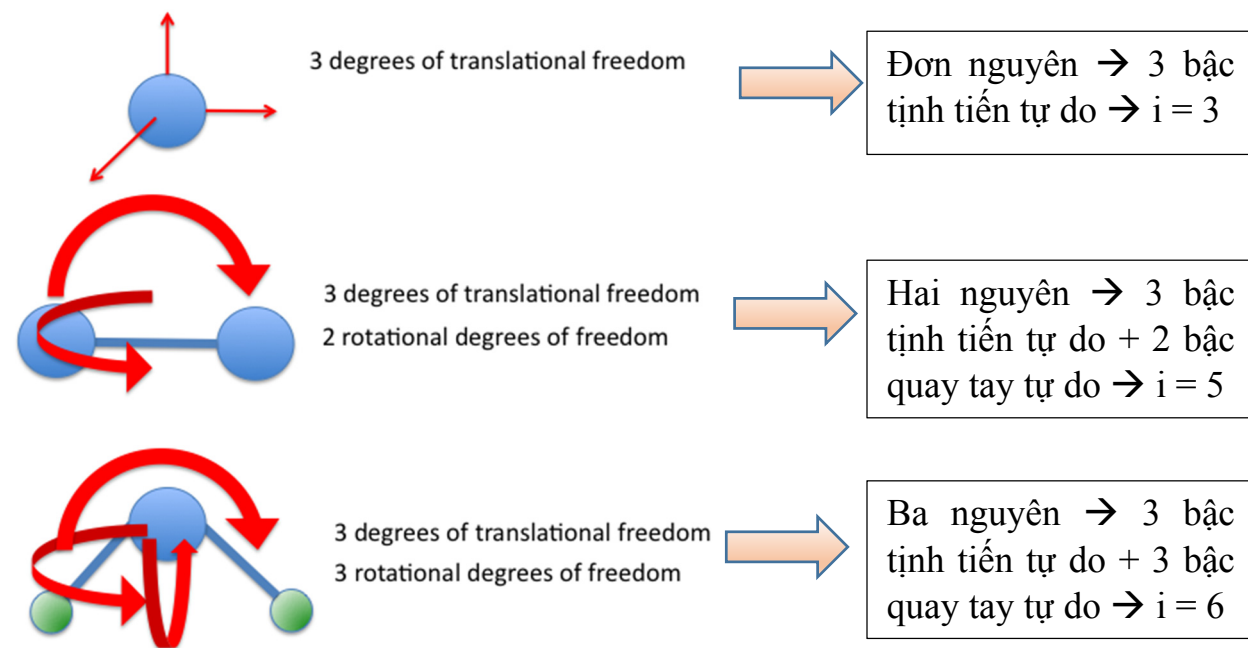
3 degrees of translational freedom

Đơn nguyên → 3 bậc tịnh tiến tự do → i = 3

3 degrees of translational freedom
2 rotational degrees of freedom

Hai nguyên → 3 bậc tịnh tiến tự do + 2 bậc quay tay tự do → i = 5

3 degrees of translational freedom
3 rotational degrees of freedom

Ba nguyên → 3 bậc tịnh tiến tự do + 3 bậc quay tay tự do → i = 6